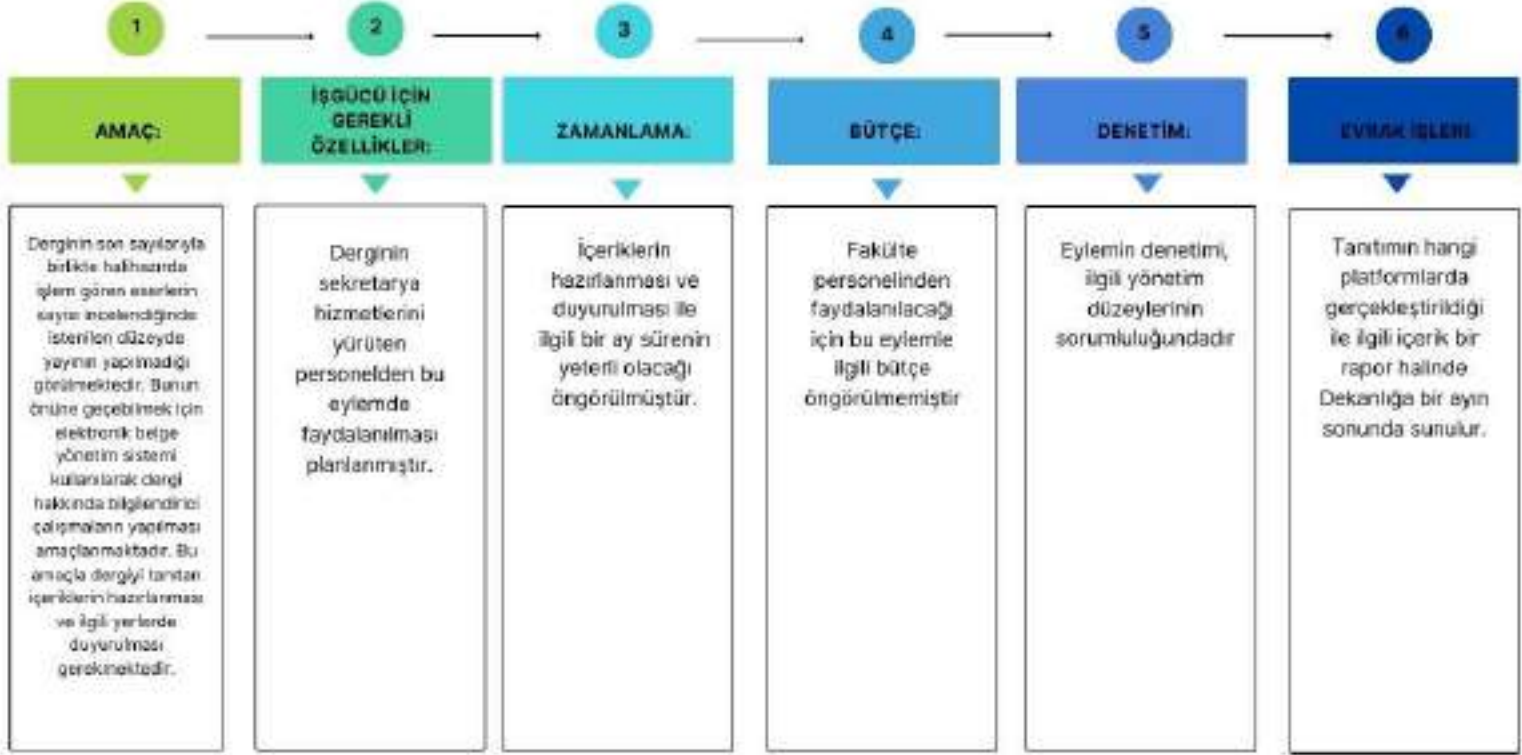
1

2

3

4

5

6

AMAÇ:

İŞGÜCÜ İÇİN GEREKLİ ÖZELLİKLER:

ZAMANLAMA:

BÜTÇE:

DENETİM:

EVRAK İŞLERİ:

Derginin son sayılarıyla birlikte halihazırda işlem gören eserlerin sayısı incelendiğinde istenilen düzeyde yayının yapılmadığı görülmektedir. Bunun önüne geçebilmek için elektronik belge yönetim sistemi kullanılarak dergi hakkında bilgilendirici çalışmaların yapılması amaçlanmaktadır. Bu amaçla dergiyi tanıtan içeriklerin hazırlanması ve ilgili yerlerde duyurulması gerekmektedir.

Derginin sekretarya hizmetlerini yürüten personelden bu eylemde faydalanılması planlanmıştır.

İçeriklerin hazırlanması ve duyurulması ile ilgili bir ay sürenin yeterli olacağı öngörülmüştür.

Fakülte personelinden faydalanılacağı için bu eylemle ilgili bütçe öngörülmemiştir

Eylemin denetimi, ilgili yönetim düzeylerinin sorumluluğundadır

Tanıtımın hangi platformlarda gerçekleştirildiği ile ilgili içerik bir rapor halinde Dekanlığa bir ayın sonunda sunulur.